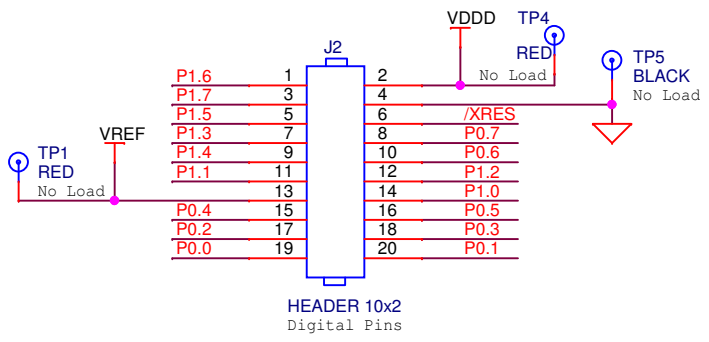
VDDD
TP4
RED
No Load
TP5
BLACK
No Load
J2
P1.6 1 2
P1.7 3 4
P1.5 5 6 /XRES
P1.3 7 8 P0.7
P1.4 9 10 P0.6
P1.1 11 12 P1.2
13 14 P1.0
P0.4 15 16 P0.5
P0.2 17 18 P0.3
P0.0 19 20 P0.1
TP1
RED
No Load
VREF
HEADER 10x2
Digital Pins